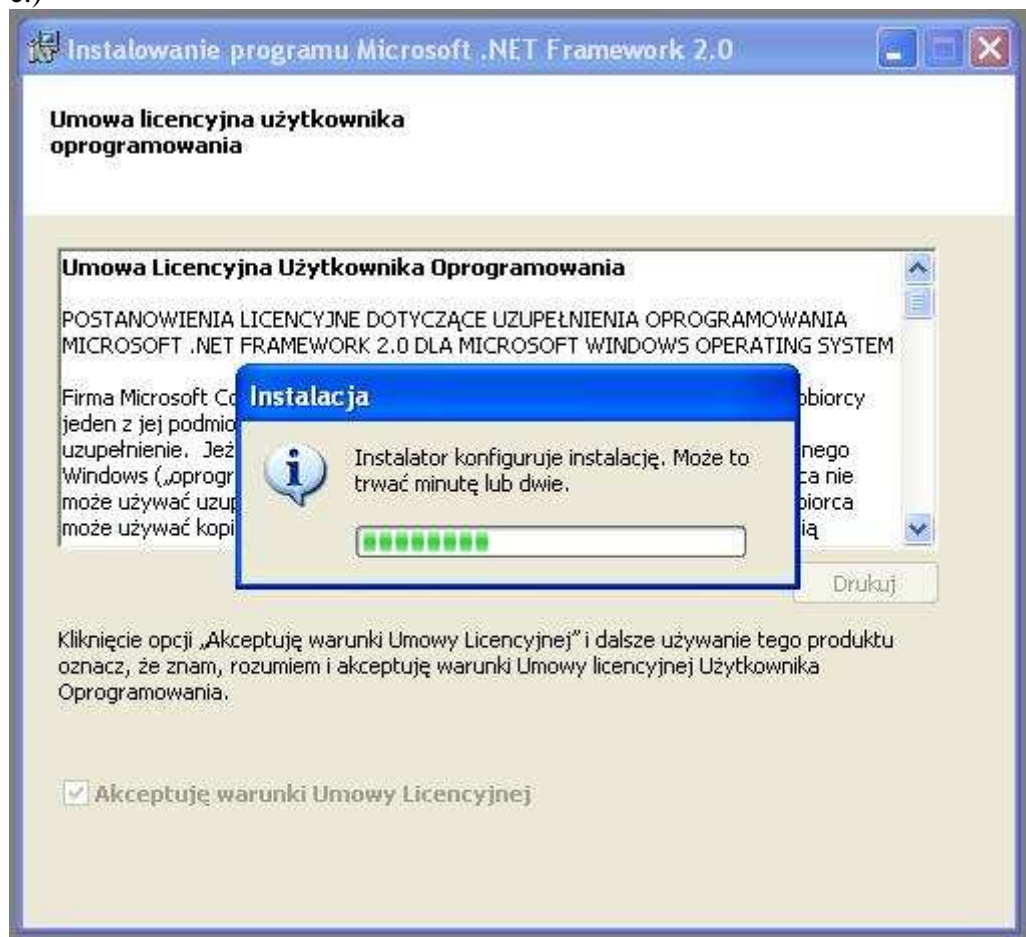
Instalowanie programu Microsoft .NET Framework 2.0

Umowa licencyjna użytkownika oprogramowania

Umowa Licencyjna Użytkownika Oprogramowania

POSTANOWIENIA LICENCYJNE DOTYCZĄCE UZUPEŁNIENIA OPROGRAMOWANIA MICROSOFT .NET FRAMEWORK 2.0 DLA MICROSOFT WINDOWS OPERATING SYSTEM

Firma Microsoft Co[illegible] biorcy jeden z jej podmio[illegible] uzupełnienie. Jeż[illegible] nego Windows („oprogr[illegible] ca nie może używać uzup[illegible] biorca może używać kopi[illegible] ią

Instalacja

Instalator konfiguruje instalację. Może to trwać minutę lub dwie.

Drukuj

Kliknięcie opcji „Akceptuję warunki Umowy Licencyjnej" i dalsze używanie tego produktu oznacz, że znam, rozumiem i akceptuję warunki Umowy licencyjnej Użytkownika Oprogramowania.

Akceptuję warunki Umowy Licencyjnej